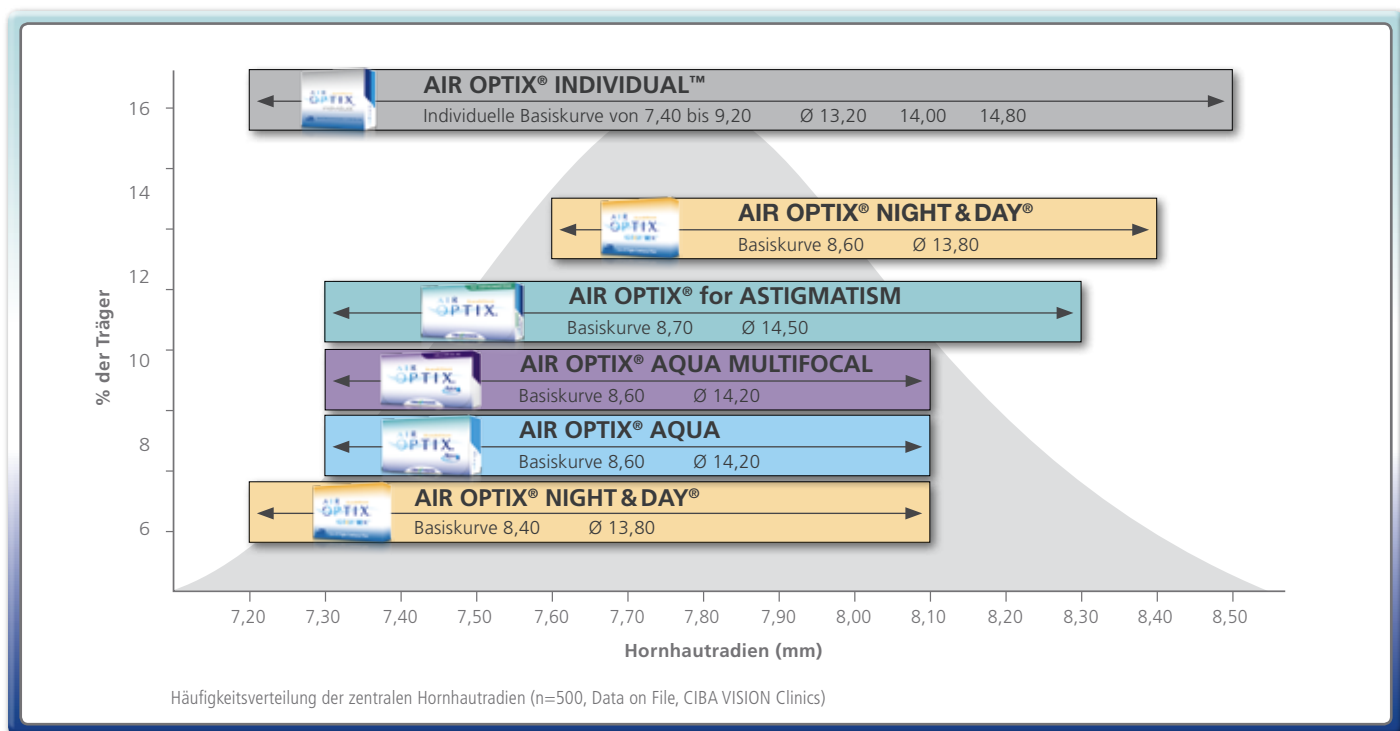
AIR OPTIX® INDIVIDUAL™
Individuelle Basiskurve von 7,40 bis 9,20 Ø 13,20 14,00 14,80

AIR OPTIX® NIGHT & DAY®
Basiskurve 8,60 Ø 13,80

AIR OPTIX® for ASTIGMATISM
Basiskurve 8,70 Ø 14,50

AIR OPTIX® AQUA MULTIFOCAL
Basiskurve 8,60 Ø 14,20

AIR OPTIX® AQUA
Basiskurve 8,60 Ø 14,20

AIR OPTIX® NIGHT & DAY®
Basiskurve 8,40 Ø 13,80

% der Träger

16
14
12
10
8
6

7,20 7,30 7,40 7,50 7,60 7,70 7,80 7,90 8,00 8,10 8,20 8,30 8,40 8,50

Hornhautradien (mm)

Häufigkeitsverteilung der zentralen Hornhautradien (n=500, Data on File, CIBA VISION Clinics)